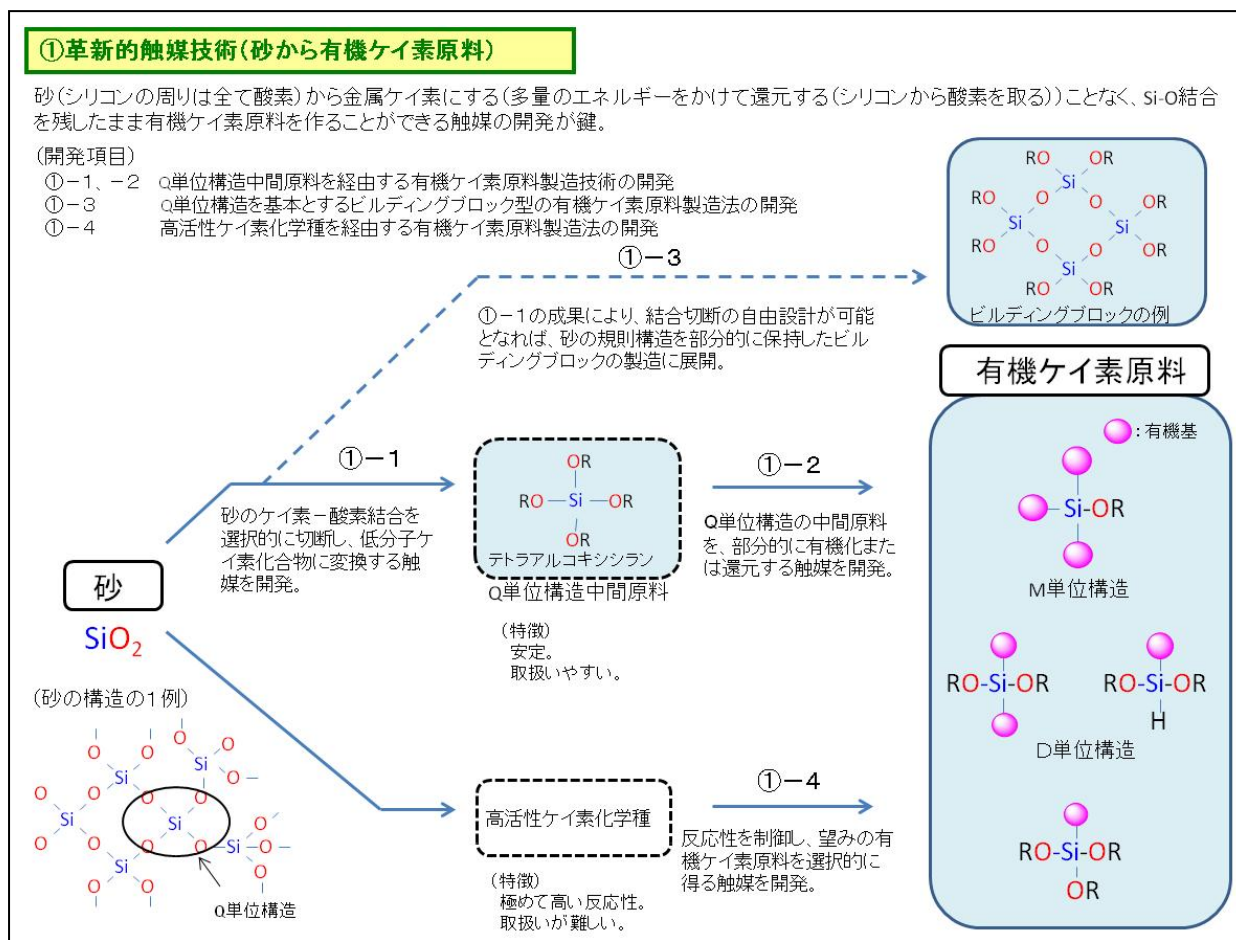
①革新的触媒技術(砂から有機ケイ素原料)

砂(シリコンの周りは全て酸素)から金属ケイ素にする(多量のエネルギーをかけて還元する(シリコンから酸素を取る))ことなく、Si-O結合を残したまま有機ケイ素原料を作ることができる触媒の開発が鍵。

(開発項目)
①−1、−2　Q単位構造中間原料を経由する有機ケイ素原料製造技術の開発
①−3　Q単位構造を基本とするビルディングブロック型の有機ケイ素原料製造法の開発
①−4　高活性ケイ素化学種を経由する有機ケイ素原料製造法の開発

①−3

①−1の成果により、結合切断の自由設計が可能となれば、砂の規則構造を部分的に保持したビルディングブロックの製造に展開。

RO OR Si O O RO O O OR Si Si RO O O OR Si RO OR

ビルディングブロックの例

有機ケイ素原料

:有機基

Si-OR

M単位構造

RO-Si-OR

RO-Si-OR
H

D単位構造

RO-Si-OR
OR

①−1

砂のケイ素−酸素結合を選択的に切断し、低分子ケイ素化合物に変換する触媒を開発。

OR
RO — Si — OR
OR
テトラアルコキシシラン

Q単位構造中間原料

(特徴)
安定。
取扱いやすい。

①−2

Q単位構造の中間原料を、部分的に有機化または還元する触媒を開発。

砂

$SiO_2$

(砂の構造の1例)

Q単位構造

高活性ケイ素化学種

(特徴)
極めて高い反応性。
取扱いが難しい。

①−4

反応性を制御し、望みの有機ケイ素原料を選択的に得る触媒を開発。